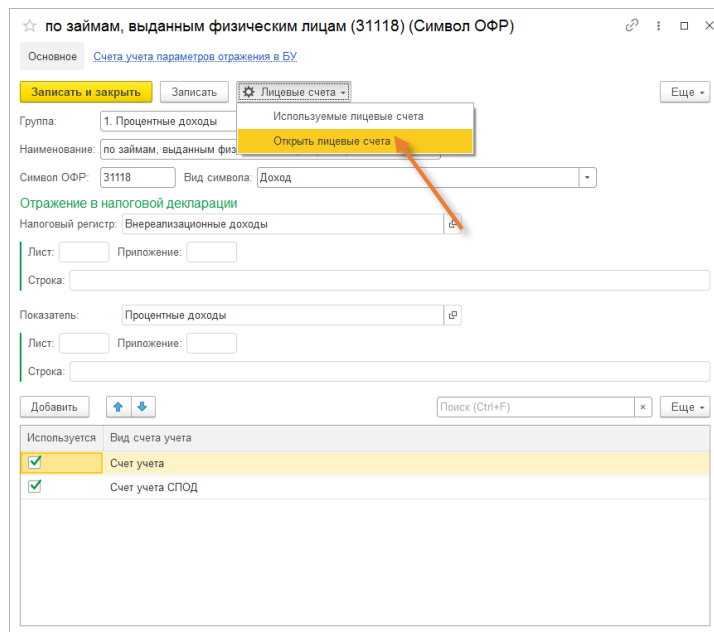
по займам, выданным физическим лицам (31118) (Символ ОФР)

Основное Счета учета параметров отражения в БУ

Записать и закрыть Записать Лицевые счета Еще

Используемые лицевые счета
Открыть лицевые счета

Группа: 1. Процентные доходы

Наименование: по займам, выданным физи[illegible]

Символ ОФР: 31118 Вид символа: Доход

Отражение в налоговой декларации

Налоговый регистр: Внереализационные доходы

Лист: Приложение:

Строка:

Показатель: Процентные доходы

Лист: Приложение:

Строка:

Добавить Поиск (Ctrl+F) × Еще

| Используется | Вид счета учета |
|---|---|
| ✓ | Счет учета |
| ✓ | Счет учета СПОД |